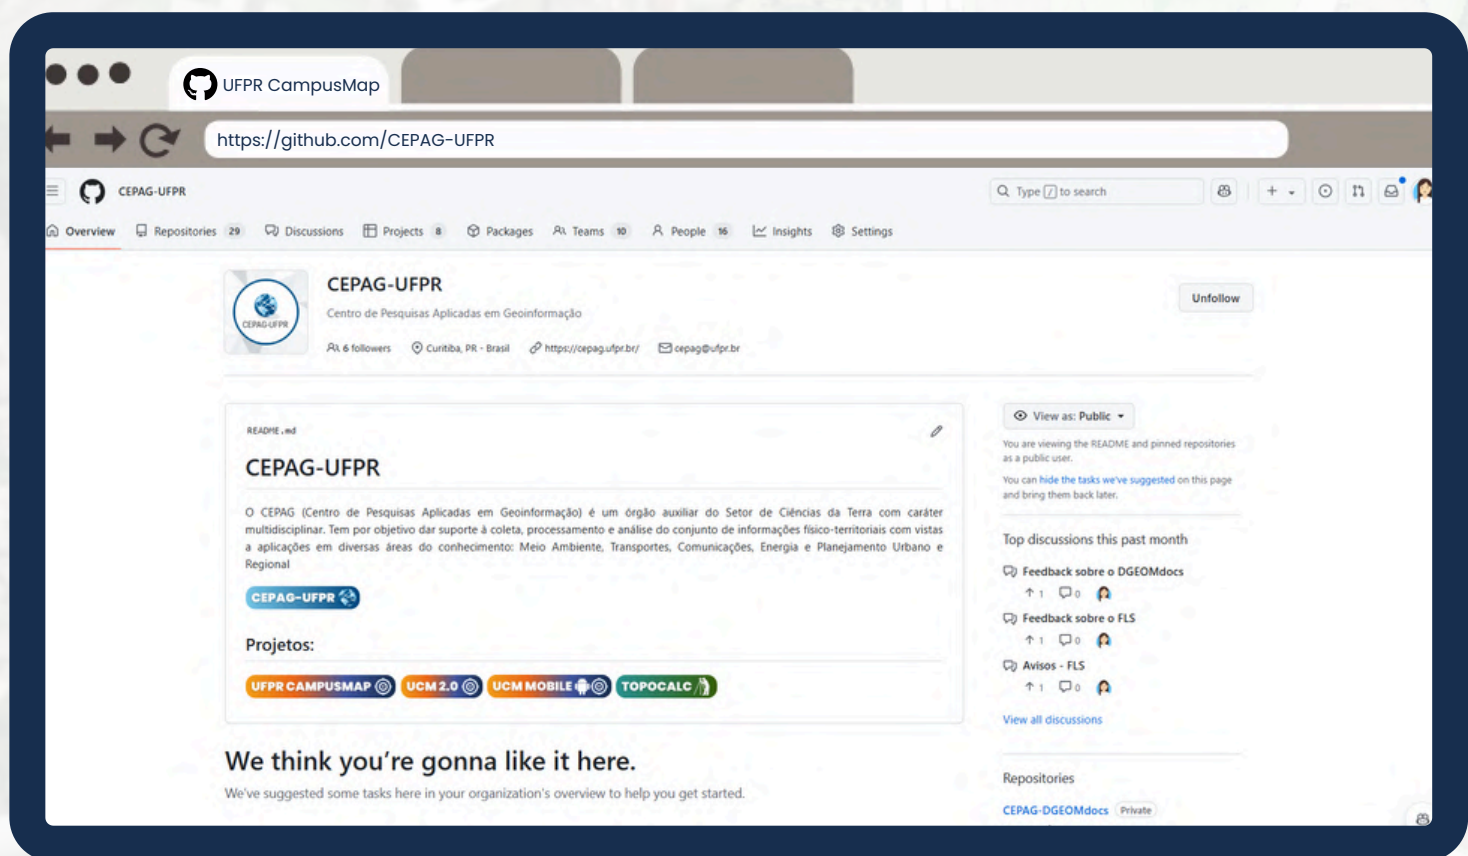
UFPR CampusMap

https://github.com/CEPAG-UFPR

CEPAG-UFPR

Type / to search

Overview Repositories 29 Discussions Projects 8 Packages Teams 10 People 16 Insights Settings

CEPAG-UFPR

CEPAG-UFPR
Centro de Pesquisas Aplicadas em Geoinformação

6 followers Curitiba, PR - Brasil https://cepag.ufpr.br/ cepag@ufpr.br

Unfollow

README.md

CEPAG-UFPR

O CEPAG (Centro de Pesquisas Aplicadas em Geoinformação) é um órgão auxiliar do Setor de Ciências da Terra com caráter multidisciplinar. Tem por objetivo dar suporte à coleta, processamento e análise do conjunto de informações físico-territoriais com vistas a aplicações em diversas áreas do conhecimento: Meio Ambiente, Transportes, Comunicações, Energia e Planejamento Urbano e Regional

CEPAG-UFPR

Projetos:

UFPR CAMPUSMAP UCM 2.0 UCM MOBILE TOPOCALC

View as: Public

You are viewing the README and pinned repositories as a public user.

You can hide the tasks we've suggested on this page and bring them back later.

Top discussions this past month

Feedback sobre o DGEOMdocs
1 0

Feedback sobre o FLS
1 0

Avisos - FLS
1 0

View all discussions

We think you're gonna like it here.

We've suggested some tasks here in your organization's overview to help you get started.

Repositories

CEPAG-DGEOMdocs Private